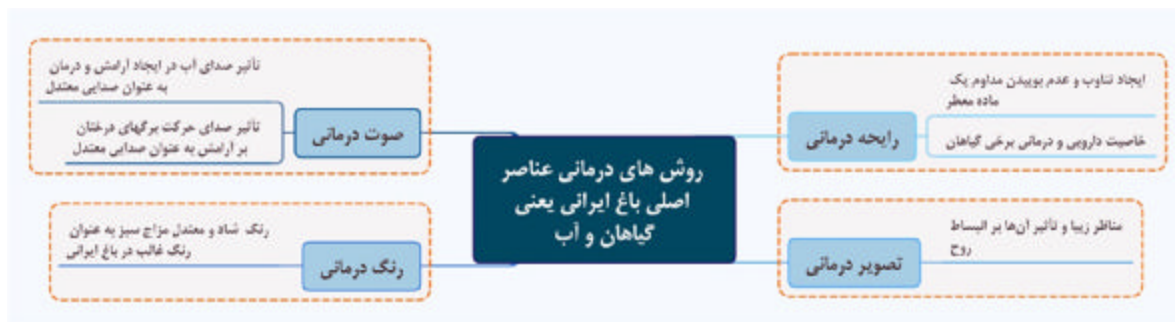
روش های درمانی عناصر اصلی باغ ایرانی یعنی گیاهان و آب

رایحه درمانی
ایجاد تناوب و عدم بوییدن مداوم یک ماده معطر
خاصیت دارویی و درمانی برخی گیاهان

صوت درمانی
تأثیر صدای آب در ایجاد آرامش و درمان به عنوان صدایی معتدل
تأثیر صدای حرکت برگهای درختان بر آرامش به عنوان صدایی معتدل

تصویر درمانی
مناظر زیبا و تأثیر آن‌ها بر انبساط روح

رنگ درمانی
رنگ شاد و معتدل مزاج سبز به عنوان رنگ غالب در باغ ایرانی